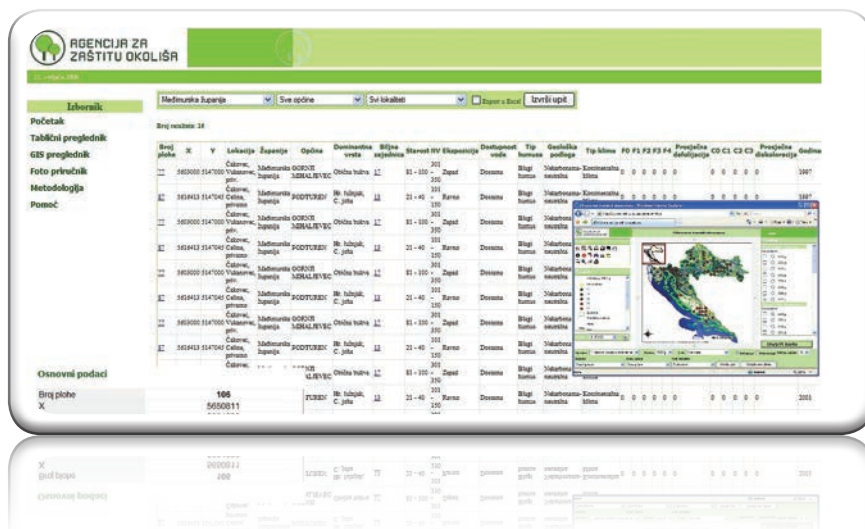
AGENCIJA ZA ZAŠTITU OKOLIŠA

Izbornik
Početak
Tablični preglednik
GIS preglednik
Foto priručnik
Metodologija
Pomoć

Međimurska županija | Sve općine | Svi lokaliteti | Export u Excel | Izvrši upit

Broj rezultata: 18

| Broj plohe | X | Y | Lokacija | Županija | Općina | Dominantna vrsta | Biljna zajednica | Starost HV | Ekspozicija | Dostupnost vode | Tip humusa | Geološka podloga | Tip klime | F0 | F1 | F2 | F3 | F4 | Prosječna defolijacija | C0 | C1 | C2 | C3 | Prosječna diskoloracija | Godina |
|---|---|---|---|---|---|---|---|---|---|---|---|---|---|---|---|---|---|---|---|---|---|---|---|---|---|
| 77 | 5650000 | 5147000 | Čakovec, Vukanovec, priv. | Međimurska županija | GORNJI MIHALJEVEC | Obična bukva | 17 | 81 - 100 | Zapad | Dovoljna | Blagi humus | Nekarbonatna osnovna | Kontinentalna klima | 0 | 0 | 0 | 0 | 0 | | 0 | 0 | 0 | 0 | | 1997 |
| 87 | 5616413 | 5147045 | Čakovec, Celine, privatno | Međimurska županija | PODTUREN | Hr. lužnjak, C. joha | 13 | 21 - 40 | Ravno | Dovoljna | Blagi humus | Nekarbonatna osnovna | Kontinentalna | 0 | 0 | 0 | 0 | 0 | | | | | | | 1997 |
| 77 | 5650000 | 5147000 | Čakovec, Vukanovec, priv. | Međimurska županija | GORNJI MIHALJEVEC | Obična bukva | 17 | 81 - 100 | Zapad | Dovoljna | Blagi humus | Nekarbonatna osnovna | | | | | | | | | | | | | |
| 87 | 5616413 | 5147045 | Čakovec, Celine, privatno | Međimurska županija | PODTUREN | Hr. lužnjak, C. joha | 13 | 21 - 40 | Ravno | Dovoljna | Blagi humus | Nekarbonatna osnovna | | | | | | | | | | | | | |
| 77 | 5650000 | 5147000 | Čakovec, Vukanovec, priv. | Međimurska županija | GORNJI MIHALJEVEC | Obična bukva | 17 | 81 - 100 | Zapad | Dovoljna | Blagi humus | Nekarbonatna osnovna | | | | | | | | | | | | | |
| 87 | 5616413 | 5147045 | Čakovec, Celine, privatno | Međimurska županija | PODTUREN | Hr. lužnjak, C. joha | 13 | 21 - 40 | Ravno | Dovoljna | Blagi humus | Nekarbonatna osnovna | | | | | | | | | | | | | |
| 77 | 5650000 | 5147000 | Čakovec, Vukanovec, priv. | Međimurska županija | GORNJI MIHALJEVEC | Obična bukva | 17 | 81 - 100 | Zapad | Dovoljna | Blagi humus | Nekarbonatna osnovna | | | | | | | | | | | | | |
| 87 | 5616413 | 5147045 | Čakovec, Celine, privatno | Međimurska županija | PODTUREN | Hr. lužnjak, C. joha | 13 | 21 - 40 | Ravno | Dovoljna | Blagi humus | Nekarbonatna osnovna | | | | | | | | | | | | | |
| | | | | | MIHALJEVEC | Obična bukva | 17 | 81 - 100 | Zapad | Dovoljna | Blagi humus | Nekarbonatna osnovna | | | | | | | | | | | | | |
| | | | | | PODTUREN | Hr. lužnjak, C. joha | 13 | 21 - 40 | Ravno | Dovoljna | Blagi humus | Nekarbonatna osnovna | Kontinentalna klima | 0 | 0 | 0 | 0 | 0 | | 0 | 0 | 0 | 0 | | 2001 |

Osnovni podaci
Broj plohe 106
X 5650811